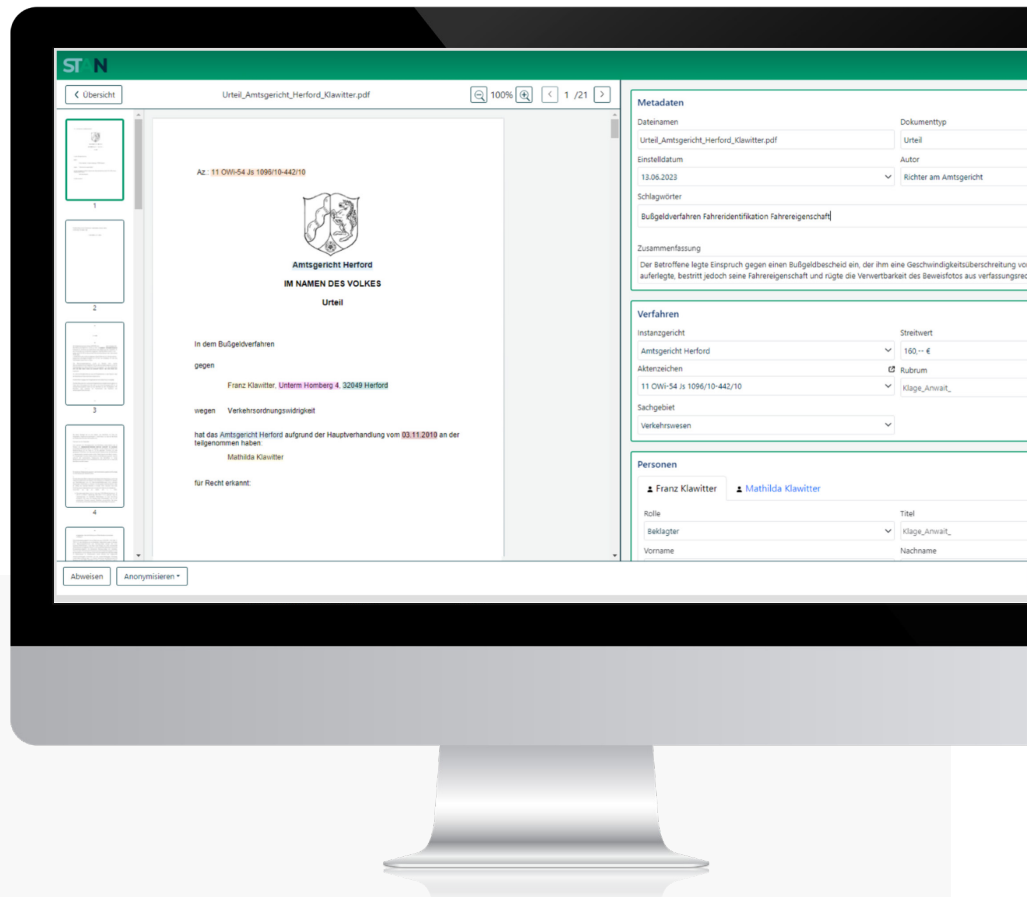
ST N

< Übersicht

Urteil_Amtsgericht_Herford_Klawitter.pdf

100%

< 1 /21 >

1

2

3

4

Az.: 11 OWi-54 Js 1096/10-442/10

Amtsgericht Herford

IM NAMEN DES VOLKES

Urteil

In dem Bußgeldverfahren

gegen

Franz Klawitter, Unterm Homberg 4, 32049 Herford

wegen Verkehrsordnungswidrigkeit

hat das Amtsgericht Herford aufgrund der Hauptverhandlung vom 03.11.2010 an der teilgenommen haben

Mathilda Klawitter

für Recht erkannt:

Metadaten

Dateinamen

Urteil_Amtsgericht_Herford_Klawitter.pdf

Dokumenttyp

Urteil

Einstelldatum

13.06.2023

Autor

Richter am Amtsgericht

Schlagwörter

Bußgeldverfahren Fahreridentifikation Fahrereigenschaft

Zusammenfassung

Der Betroffene legte Einspruch gegen einen Bußgeldbescheid ein, der ihm eine Geschwindigkeitsüberschreitung vo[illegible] auferlegte, bestritt jedoch seine Fahrereigenschaft und rügte die Verwertbarkeit des Beweisfotos aus verfassungsre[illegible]

Verfahren

Instanzgericht

Amtsgericht Herford

Streitwert

160,-- €

Aktenzeichen

11 OWi-54 Js 1096/10-442/10

Rubrum

Klage_Anwalt_

Sachgebiet

Verkehrswesen

Personen

Franz Klawitter

Mathilda Klawitter

Rolle

Beklagter

Titel

Klage_Anwalt_

Vorname

Nachname

Abweisen

Anonymisieren